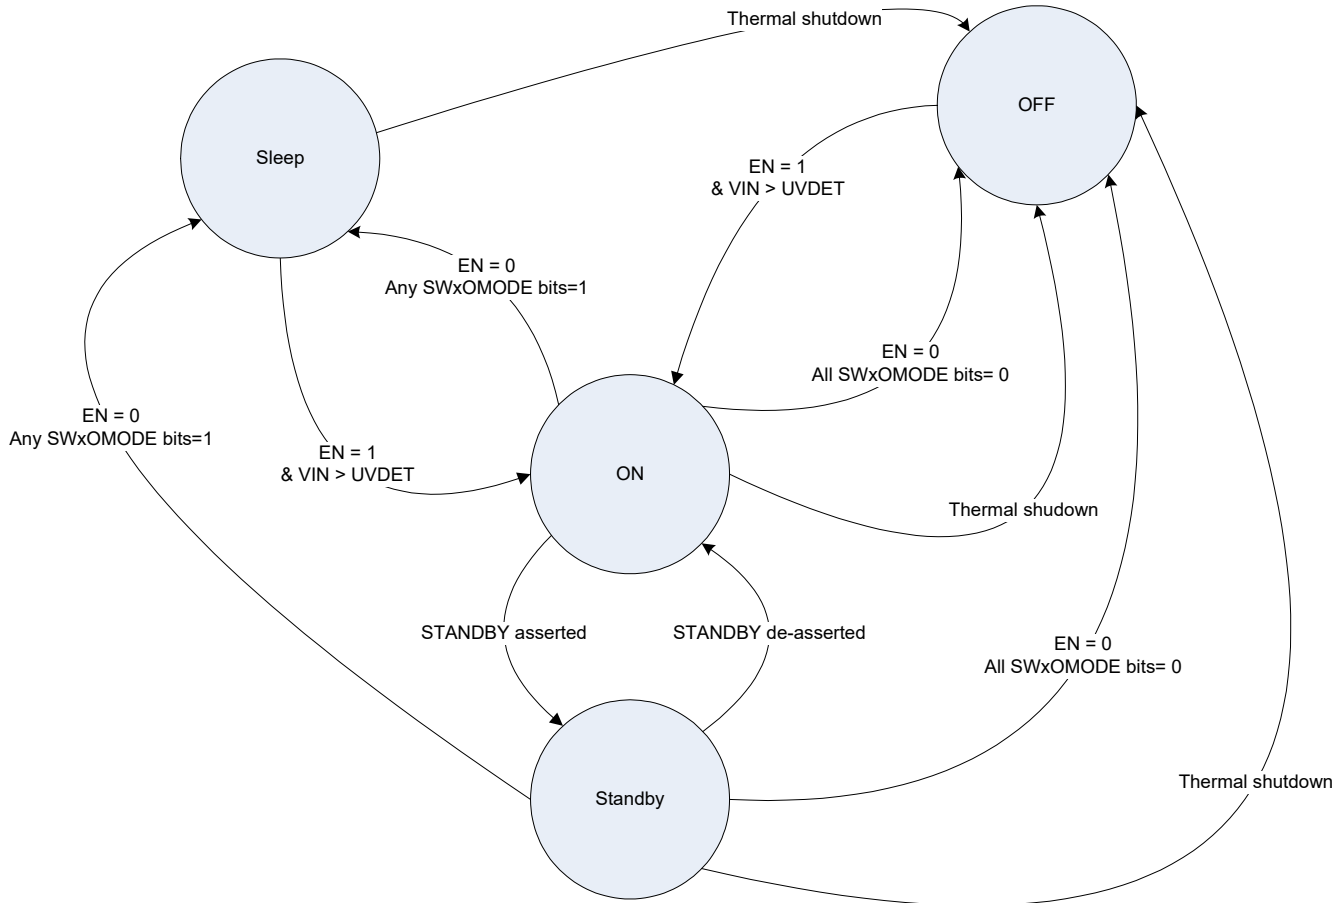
Thermal shutdown

OFF

Sleep

EN = 1
& VIN > UVDET

EN = 0
Any SWxOMODE bits=1

EN = 0
All SWxOMODE bits= 0

EN = 0
Any SWxOMODE bits=1

EN = 1
& VIN > UVDET

ON

Thermal shudown

STANDBY asserted

STANDBY de-asserted

EN = 0
All SWxOMODE bits= 0

Standby

Thermal shutdown